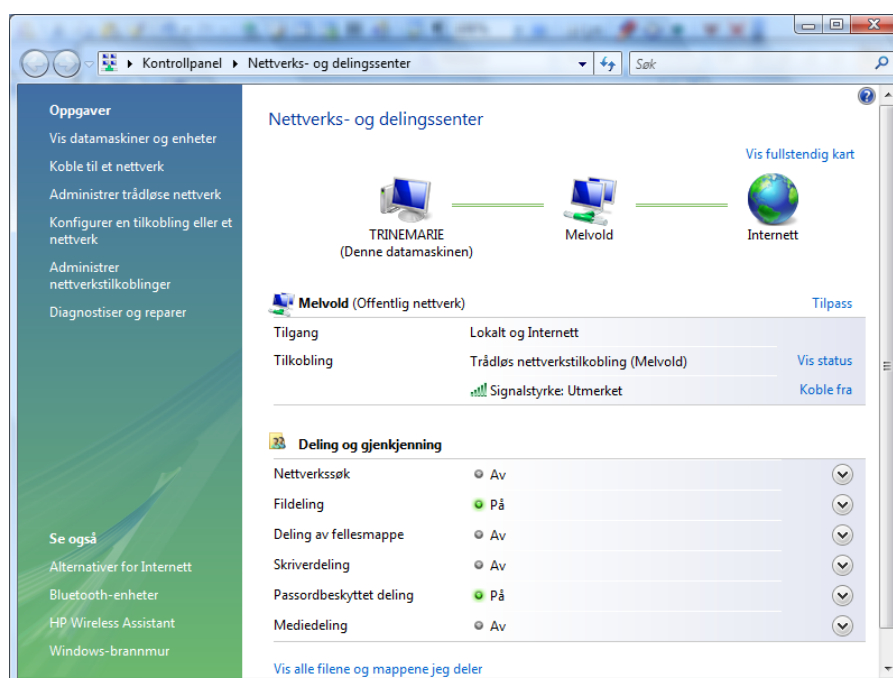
Kontrollpanel ▸ Nettverks- og delingssenter

Søk

Oppgaver
Vis datamaskiner og enheter
Koble til et nettverk
Administrer trådløse nettverk
Konfigurer en tilkobling eller et nettverk
Administrer nettverkstilkoblinger
Diagnostiser og reparer

Se også
Alternativer for Internett
Bluetooth-enheter
HP Wireless Assistant
Windows-brannmur

Nettverks- og delingssenter

Vis fullstendig kart

TRINEMARIE
(Denne datamaskinen)

Melvold

Internett

Melvold (Offentlig nettverk)

Tilpass

| | | |
|---|---|---|
| Tilgang | Lokalt og Internett | |
| Tilkobling | Trådløs nettverkstilkobling (Melvold) | Vis status |
| | Signalstyrke: Utmerket | Koble fra |

Deling og gjenkjenning

| | |
|---|---|
| Nettverkssøk | Av |
| Fildeling | På |
| Deling av fellesmappe | Av |
| Skriverdeling | Av |
| Passordbeskyttet deling | På |
| Mediedeling | Av |

Vis alle filene og mappene jeg deler